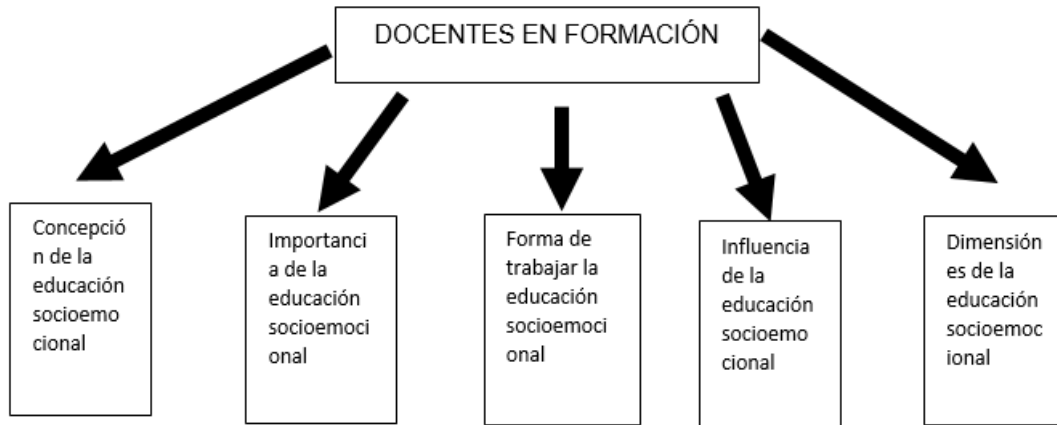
DOCENTES EN FORMACIÓN

Concepción de la educación socioemocional

Importancia de la educación socioemocional

Forma de trabajar la educación socioemocional

Influencia de la educación socioemocional

Dimensiones de la educación socioemocional